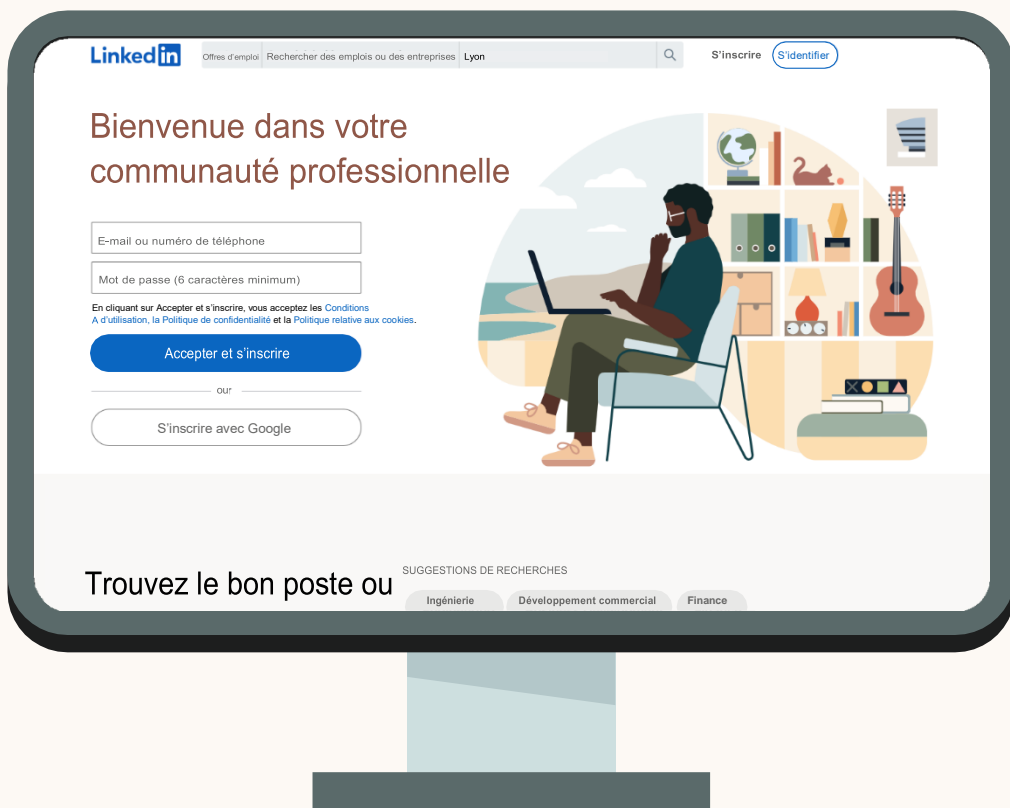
Linkedin

Offres d'emploi Rechercher des emplois ou des entreprises Lyon

S'inscrire S'identifier

Bienvenue dans votre communauté professionnelle

E-mail ou numéro de téléphone

Mot de passe (6 caractères minimum)

En cliquant sur Accepter et s'inscrire, vous acceptez les Conditions A d'utilisation, la Politique de confidentialité et la Politique relative aux cookies.

Accepter et s'inscrire

our

S'inscrire avec Google

Trouvez le bon poste ou

SUGGESTIONS DE RECHERCHES

Ingénierie Développement commercial Finance